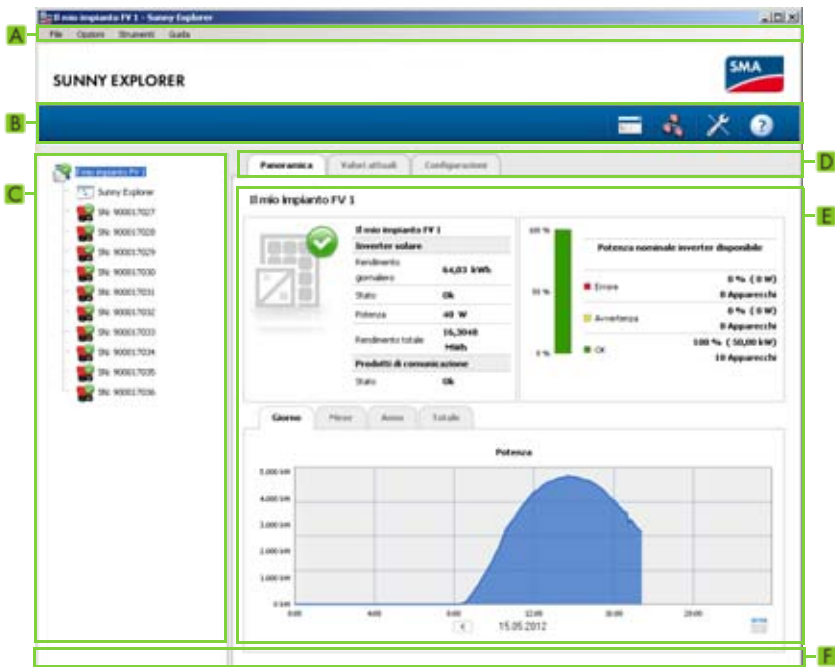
Il mio impianto FV 1 - Sunny Explorer

A

File Opzioni Strumenti Guida

SUNNY EXPLORER

SMA

B

C

Il mio impianto FV 1

Sunny Explorer

SN: 900017027

SN: 900017028

SN: 900017029

SN: 900017030

SN: 900017031

SN: 900017032

SN: 900017033

SN: 900017034

SN: 900017035

SN: 900017036

Panoramica | Valori attuali | Configurazione

D

Il mio impianto FV 1

E

| Il mio impianto FV 1 | |
|---|---|
| Inverter solare | |
| Rendimento giornaliero | 64,03 kWh |
| Stato | Ok |
| Potenza | 40 W |
| Rendimento totale | 16,3048 MWh |
| Prodotti di comunicazione | |
| Stato | Ok |

100 %

50 %

0 %

Potenza nominale inverter disponibile

| | |
|---|---|
| Errore | 0 % ( 0 W) 0 Apparecchi |
| Avvertenza | 0 % ( 0 W) 0 Apparecchi |
| OK | 100 % ( 50,00 kW) 10 Apparecchi |

Giorno | Mese | Anno | Totale

Potenza

5.000 kW

4.000 kW

3.000 kW

2.000 kW

1.000 kW

0 kW

0:00 4:00 8:00 12:00 16:00 20:00

< 15.05.2012

F